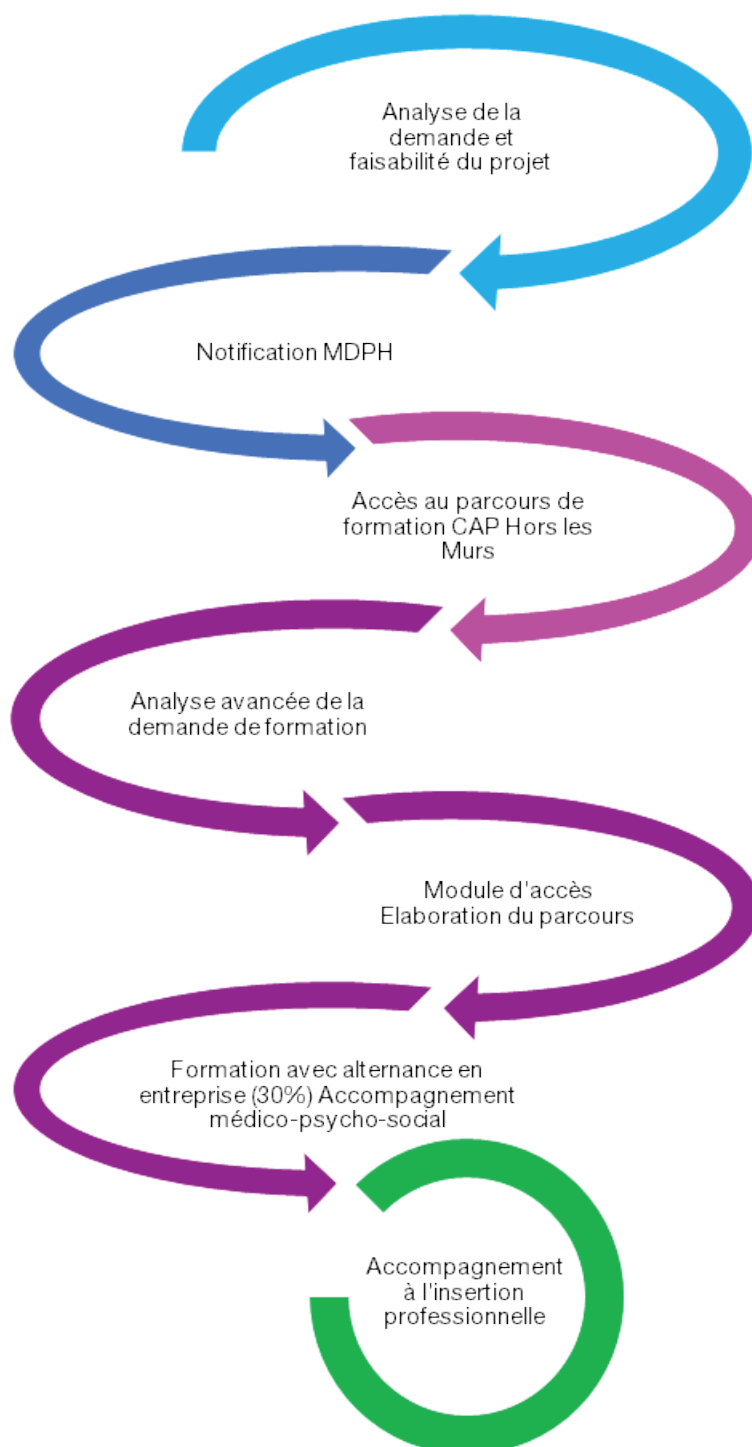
Analyse de la demande et faisabilité du projet

Notification MDPH

Accès au parcours de formation CAP Hors les Murs

Analyse avancée de la demande de formation

Module d'accès
Elaboration du parcours

Formation avec alternance en entreprise (30%) Accompagnement médico-psycho-social

Accompagnement à l'insertion professionnelle